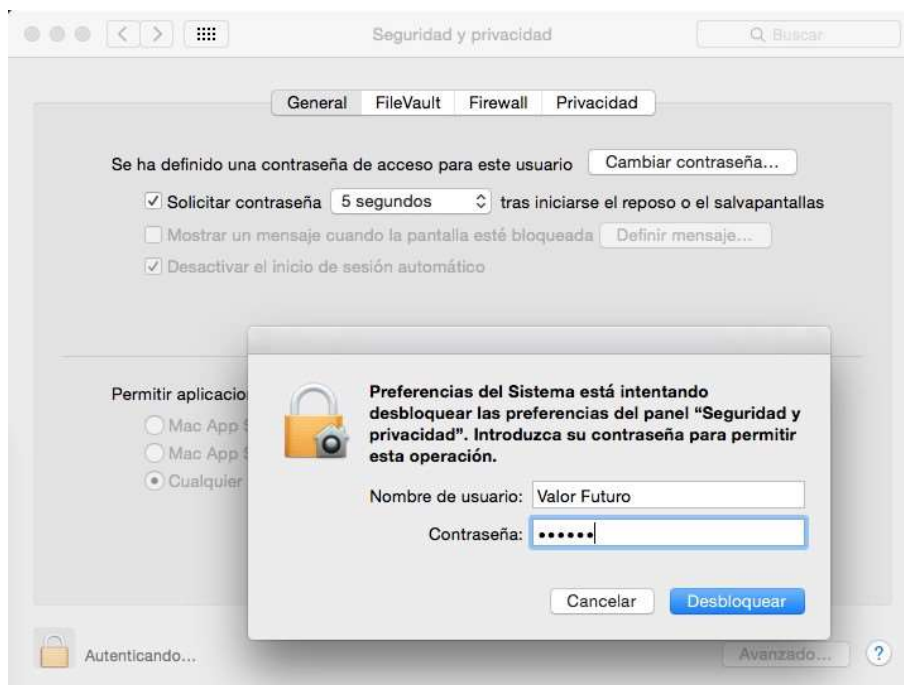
Seguridad y privacidad

Buscar

General FileVault Firewall Privacidad

Se ha definido una contraseña de acceso para este usuario [Cambiar contraseña...]

☑ Solicitar contraseña [5 segundos] tras iniciarse el reposo o el salvapantallas

☐ Mostrar un mensaje cuando la pantalla esté bloqueada [Definir mensaje...]

☑ Desactivar el inicio de sesión automático

Permitir aplicacio

Mac App

Mac App

Cualquier

Preferencias del Sistema está intentando desbloquear las preferencias del panel "Seguridad y privacidad". Introduzca su contraseña para permitir esta operación.

Nombre de usuario: Valor Futuro

Contraseña: ••••••

Cancelar Desbloquear

Autenticando...

Avanzado...

?